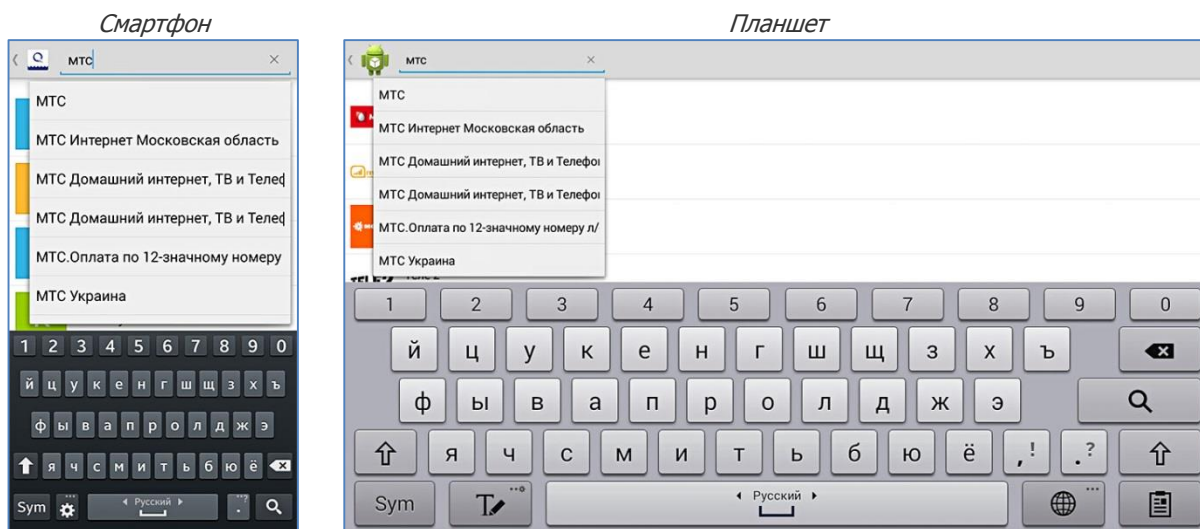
Смартфон

мтс

МТС

МТС Интернет Московская область

МТС Домашний интернет, ТВ и Телеф

МТС Домашний интернет, ТВ и Телеф

МТС.Оплата по 12-значному номеру

МТС Украина

1 2 3 4 5 6 7 8 9 0

й ц у к е н г ш щ з х ъ

ф ы в а п р о л д ж э

я ч с м и т ь б ю ё

Sym ◂ Русский ▸

Планшет

мтс

МТС

МТС Интернет Московская область

МТС Домашний интернет, ТВ и Телефо

МТС Домашний интернет, ТВ и Телефо

МТС.Оплата по 12-значному номеру л/

МТС Украина

1 2 3 4 5 6 7 8 9 0

й ц у к е н г ш щ з х ъ

ф ы в а п р о л д ж э

я ч с м и т ь б ю ё , ! . ?

Sym ◂ Русский ▸